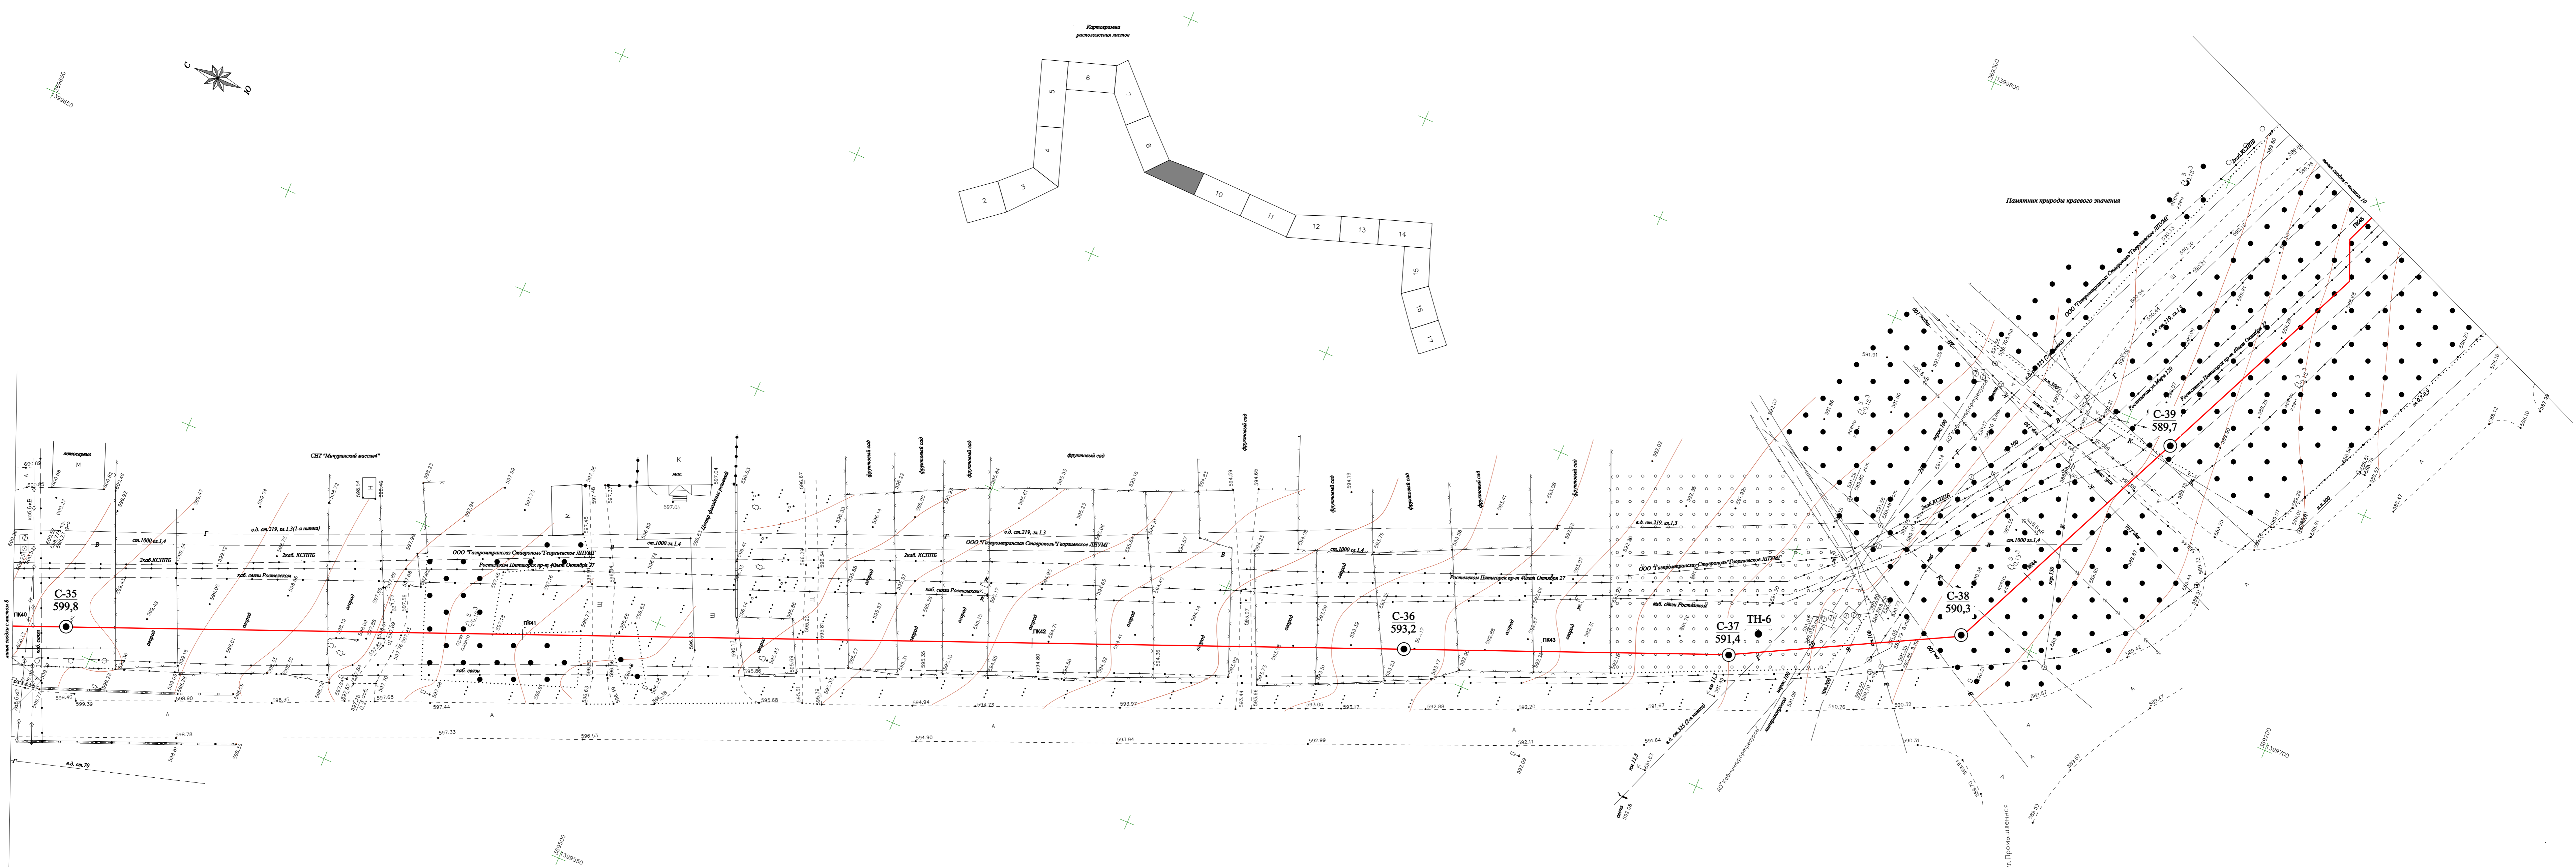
Картограмма расположения листов

6
5
7
4
8
3
2
10
11
12
13
14
15
16
17

С
Ю

Памятник природы краевого значения

СНТ "Мичуринский массив"

автосервис
М
Н
К
маг.
М

фруктовый сад

в.д. ст.219, гл.1,3(1-я нитка)
в.д. ст.219, гл.1,3
ст.1000 гл.1,4
2каб. КСППБ
каб. связи Ростелеком
ООО "Газпромтрансгаз Ставрополь" Георгиевское ЛПУМГ
Ростелеком Пятигорск пр-т 40лет Октября 27

С-35
599,8
С-36
593,2
С-37
591,4
ТН-6
С-38
590,3
С-39
589,7

ПК40
ПК41
ПК42
ПК43

огород

597.05
597.44
597.33
596.53
594.90
593.94
592.99
592.11
598.78
594.94
594.22
593.97
593.05
593.17
592.88
592.20
591.67
590.76
590.32
590.31
591.91

в.д. ст.70

ул. Промышленная